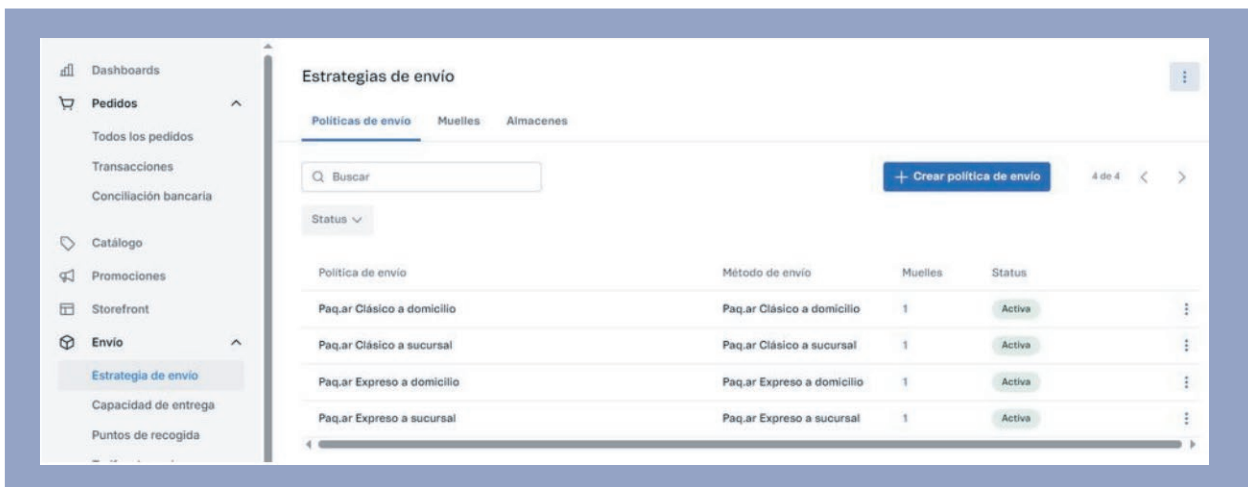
Dashboards
Pedidos
Todos los pedidos
Transacciones
Conciliación bancaria
Catálogo
Promociones
Storefront
Envío
Estrategia de envío
Capacidad de entrega
Puntos de recogida
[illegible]

Estrategias de envío

Políticas de envío
Muelles
Almacenes

Buscar

+ Crear política de envío

4 de 4

Status

| Política de envío | Método de envío | Muelles | Status |
|---|---|---|---|
| Paq.ar Clásico a domicilio | Paq.ar Clásico a domicilio | 1 | Activa |
| Paq.ar Clásico a sucursal | Paq.ar Clásico a sucursal | 1 | Activa |
| Paq.ar Expreso a domicilio | Paq.ar Expreso a domicilio | 1 | Activa |
| Paq.ar Expreso a sucursal | Paq.ar Expreso a sucursal | 1 | Activa |